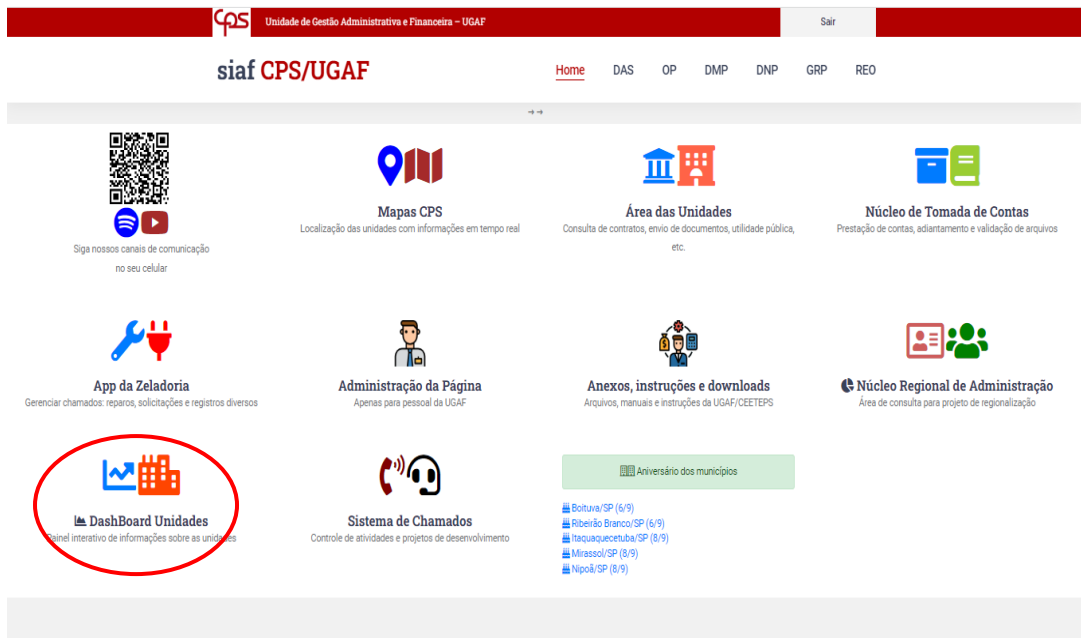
CPS Unidade de Gestão Administrativa e Financeira – UGAF

Sair

siaf CPS/UGAF

Home DAS OP DMP DNP GRP REO

Siga nossos canais de comunicação no seu celular

Mapas CPS
Localização das unidades com informações em tempo real

Área das Unidades
Consulta de contratos, envio de documentos, utilidade pública, etc.

Núcleo de Tomada de Contas
Prestação de contas, adiantamento e validação de arquivos

App da Zeladoria
Gerenciar chamados: reparos, solicitações e registros diversos

Administração da Página
Apenas para pessoal da UGAF

Anexos, instruções e downloads
Arquivos, manuais e instruções da UGAF/CEETEPS

Núcleo Regional de Administração
Área de consulta para projeto de regionalização

DashBoard Unidades
Painel interativo de informações sobre as unidades

Sistema de Chamados
Controle de atividades e projetos de desenvolvimento

Aniversário dos municípios

Boituva/SP (6/9)
Ribeirão Branco/SP (6/9)
Itaquaquecetuba/SP (8/9)
Mirassol/SP (8/9)
Nipoã/SP (8/9)